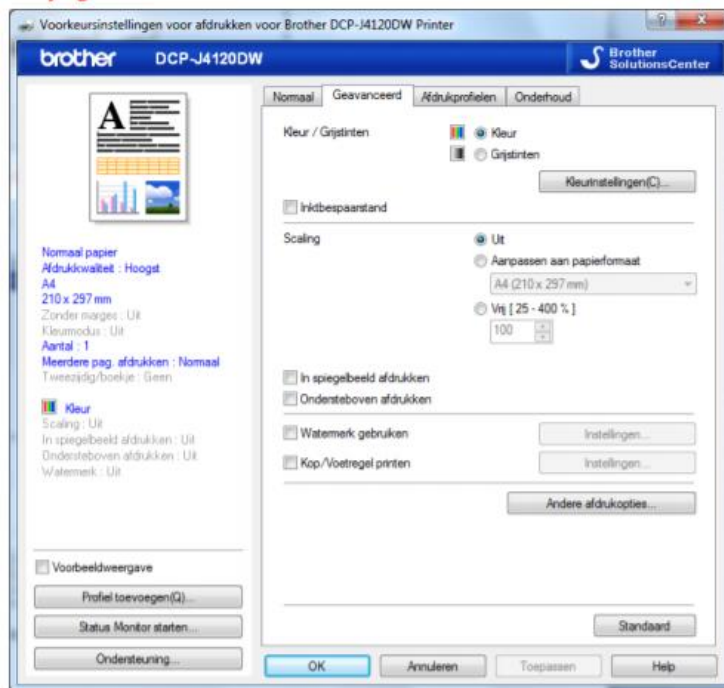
Voorkeursinstellingen voor afdrukken voor Brother DCP-J4120DW Printer

?

x

brother DCP-J4120DW

Brother SolutionsCenter

Normaal papier
Afdrukkwaliteit : Hoogst
A4
210 x 297 mm
Zonder marges : Uit
Kleurmodus : Uit
Aantal : 1
Meerdere pag. afdrukken : Normaal
Tweezijdig/boekje : Geen

Kleur
Scaling : Uit
In spiegelbeeld afdrukken : Uit
Ondersteboven afdrukken : Uit
Watermerk : Uit

Voorbeeldweergave

Profiel toevoegen(Q)...

Status Monitor starten...

Ondersteuning...

Normaal | Geavanceerd | Afdrukprofielen | Onderhoud

Kleur / Grijstinten
Kleur
Grijstinten
Kleurinstellingen(C)...

Inktbespaarstand

Scaling
Uit
Aanpassen aan papierformaat
A4 (210 x 297 mm)
Vrij [ 25 - 400 % ]
100

In spiegelbeeld afdrukken
Ondersteboven afdrukken

Watermerk gebruiken
Instellingen...
Kop/Voetregel printen
Instellingen...

Andere afdrukopties...

Standaard

OK
Annuleren
Toepassen
Help